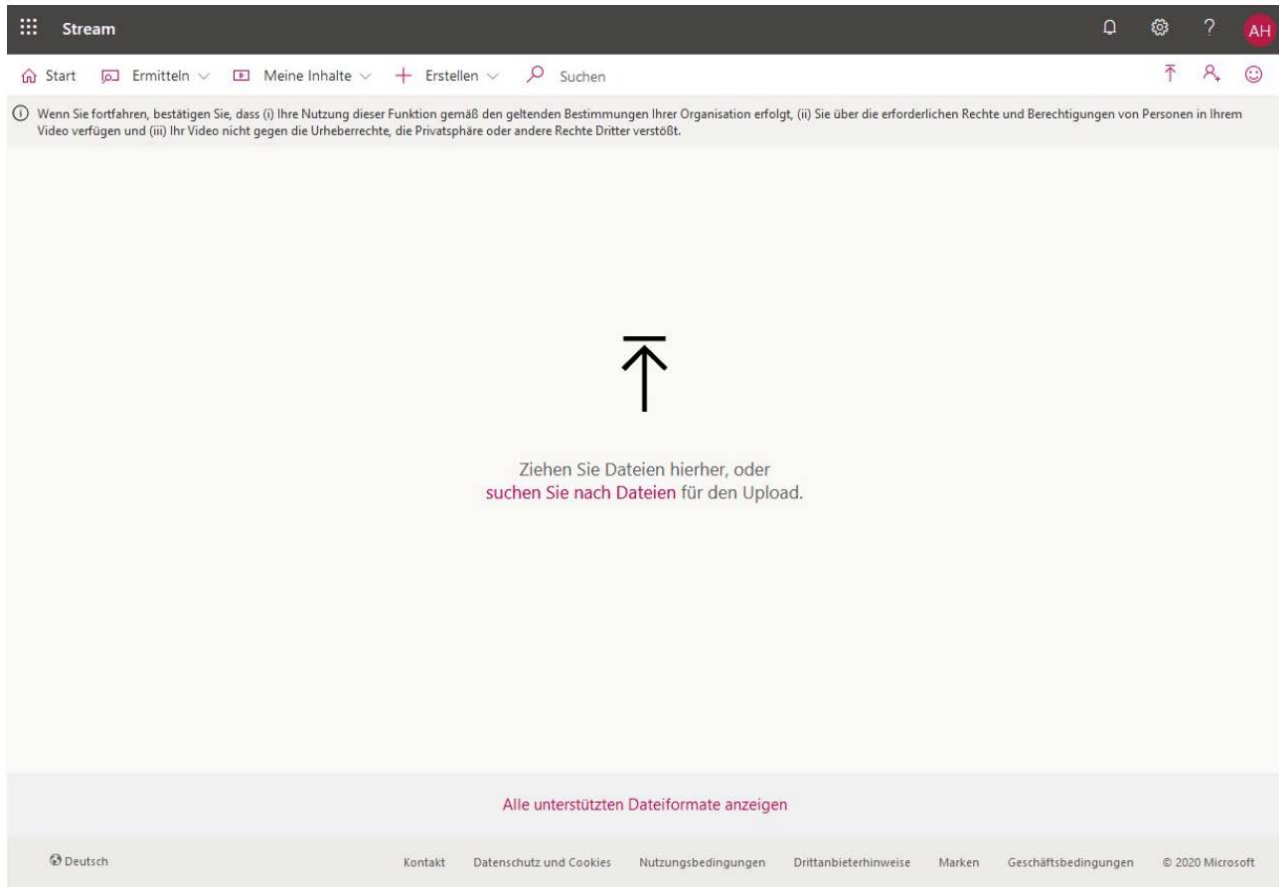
Stream

AH

Start Ermitteln Meine Inhalte Erstellen Suchen

Wenn Sie fortfahren, bestätigen Sie, dass (i) Ihre Nutzung dieser Funktion gemäß den geltenden Bestimmungen Ihrer Organisation erfolgt, (ii) Sie über die erforderlichen Rechte und Berechtigungen von Personen in Ihrem Video verfügen und (iii) Ihr Video nicht gegen die Urheberrechte, die Privatsphäre oder andere Rechte Dritter verstößt.

Ziehen Sie Dateien hierher, oder suchen Sie nach Dateien für den Upload.

Alle unterstützten Dateiformate anzeigen

Deutsch

Kontakt Datenschutz und Cookies Nutzungsbedingungen Drittanbieterhinweise Marken Geschäftsbedingungen © 2020 Microsoft